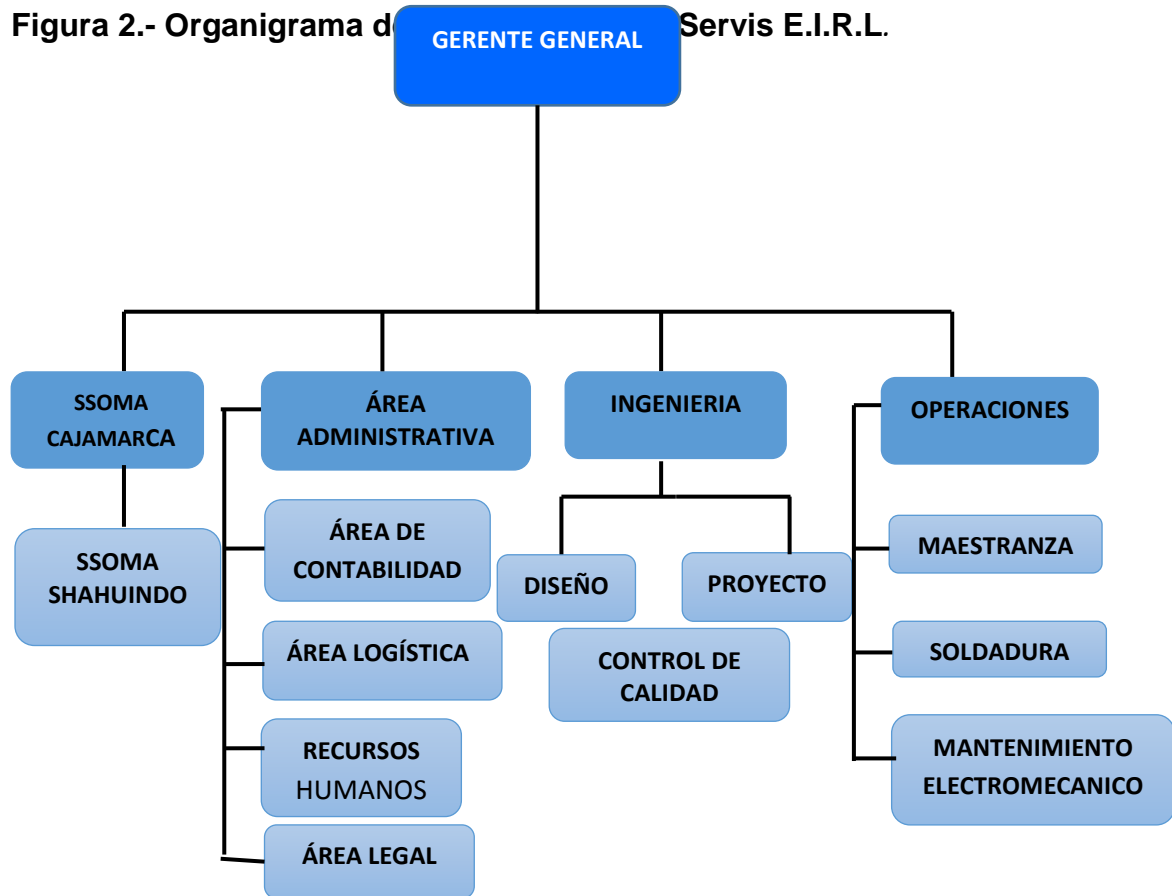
Figura 2.- Organigrama d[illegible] Servis E.I.R.L.

GERENTE GENERAL

SSOMA CAJAMARCA

SSOMA SHAHUINDO

ÁREA ADMINISTRATIVA

ÁREA DE CONTABILIDAD

ÁREA LOGÍSTICA

RECURSOS HUMANOS

ÁREA LEGAL

INGENIERIA

DISEÑO

PROYECTO

CONTROL DE CALIDAD

OPERACIONES

MAESTRANZA

SOLDADURA

MANTENIMIENTO ELECTROMECANICO